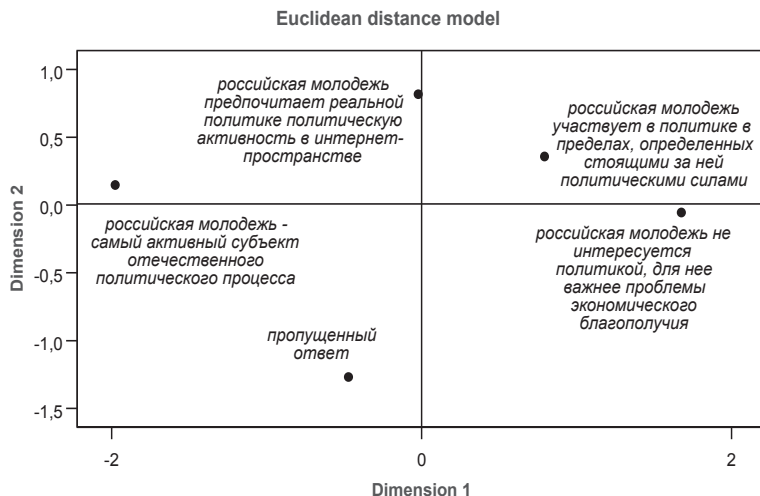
Euclidean distance model

1,0
0,5
0,0
-0,5
-1,0
-1,5

Dimension 2

российская молодежь предпочитает реальной политике политическую активность в интернет-пространстве

российская молодежь участвует в политике в пределах, определенных стоящими за ней политическими силами

российская молодежь - самый активный субъект отечественного политического процесса

российская молодежь не интересуется политикой, для нее важнее проблемы экономического благополучия

пропущенный ответ

-2
0
2

Dimension 1